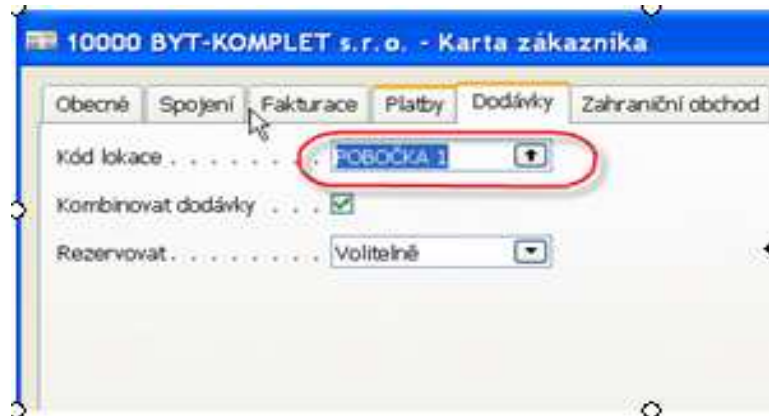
10000 BYT-KOMPLET s.r.o. - Karta zákazníka

Obecné | Spojení | Fakturace | Platby | Dodávky | Zahraniční obchod

Kód lokace . . . . . . . . POBOČKA 1

Kombinovat dodávky . . . .

Rezervovat. . . . . . . . . Volitelně